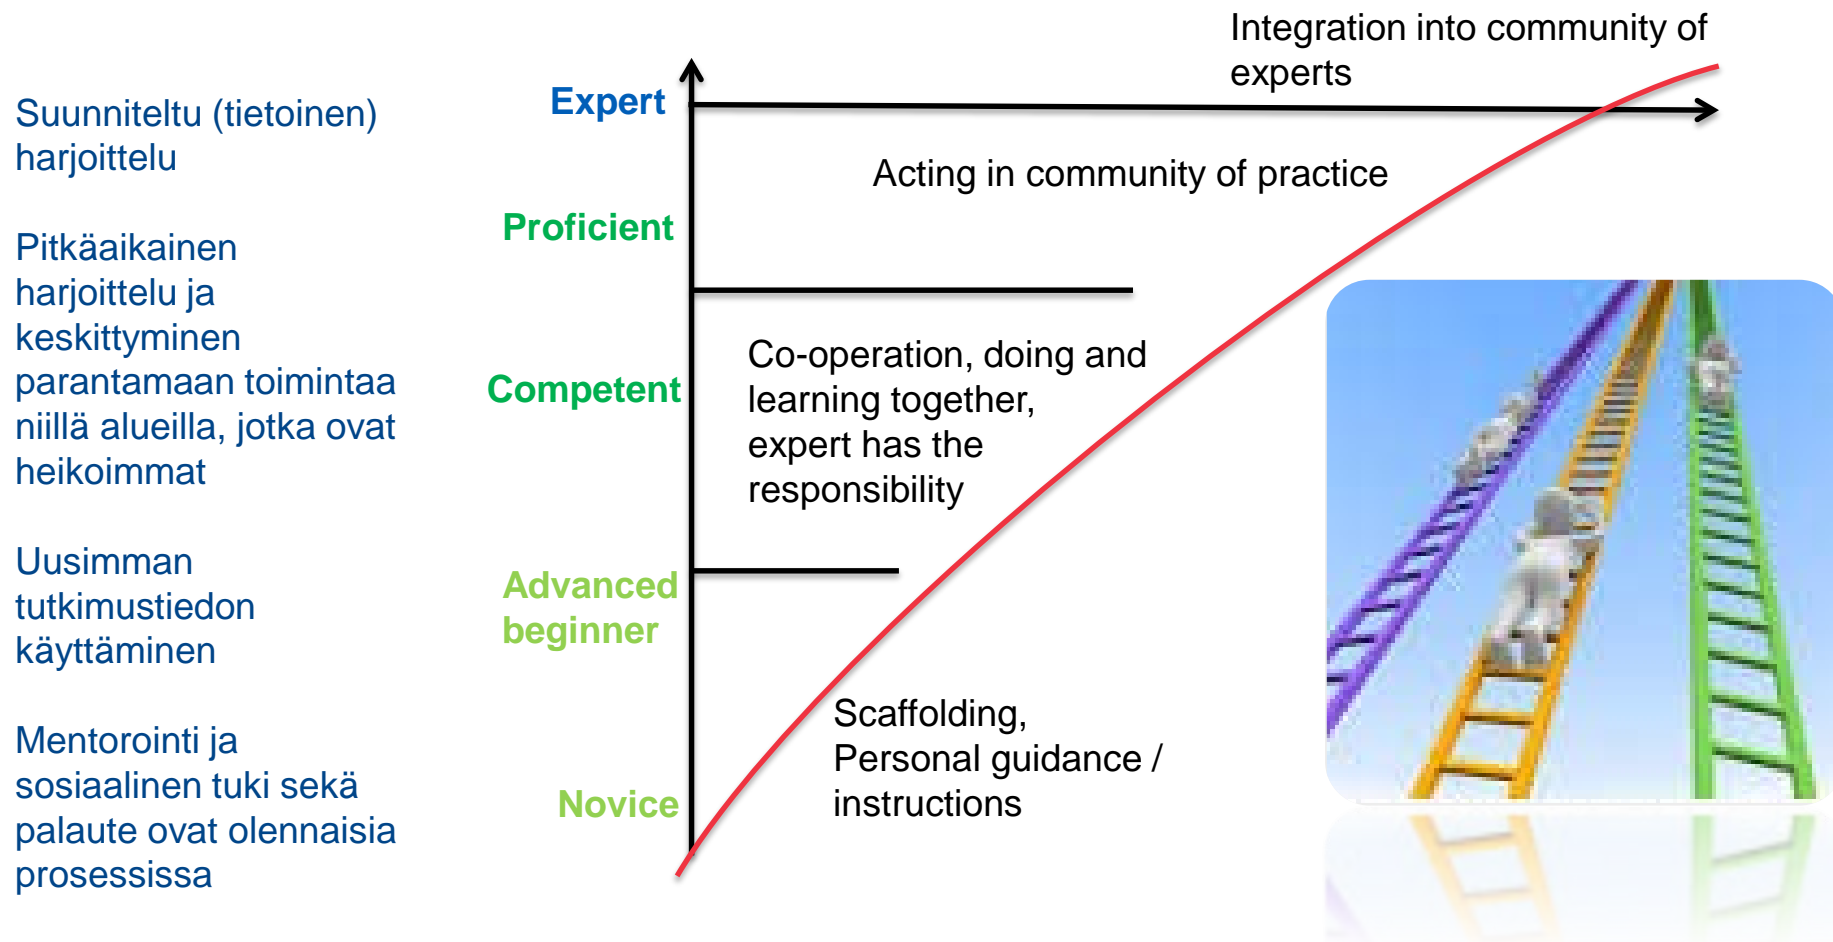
Suunniteltu (tietoinen) harjoittelu

Pitkäaikainen harjoittelu ja keskittyminen parantamaan toimintaa niillä alueilla, jotka ovat heikoimmat

Uusimman tutkimustiedon käyttäminen

Mentorointi ja sosiaalinen tuki sekä palaute ovat olennaisia prosessissa

Integration into community of experts

Expert

Acting in community of practice

Proficient

Competent

Co-operation, doing and learning together, expert has the responsibility

Advanced beginner

Scaffolding, Personal guidance / instructions

Novice